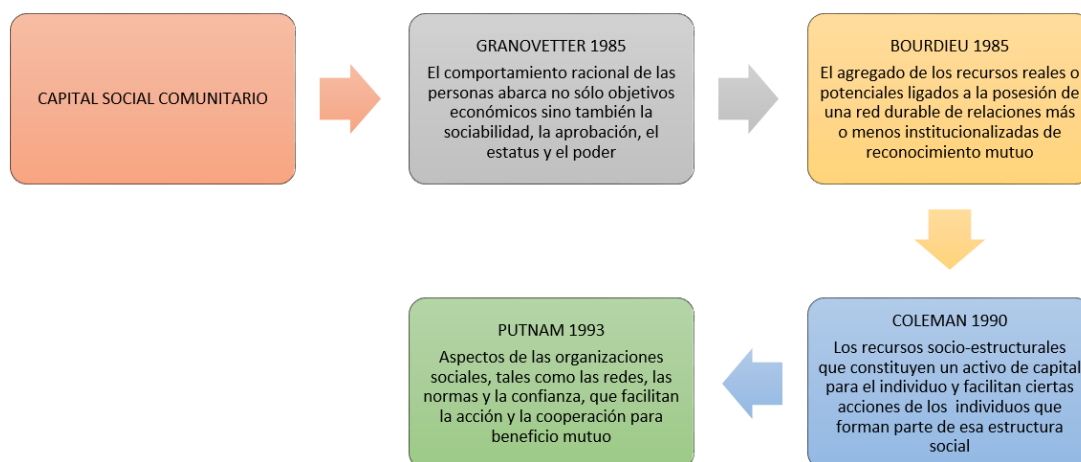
CAPITAL SOCIAL COMUNITARIO

GRANOVETTER 1985

El comportamiento racional de las personas abarca no sólo objetivos económicos sino también la sociabilidad, la aprobación, el estatus y el poder

BOURDIEU 1985

El agregado de los recursos reales o potenciales ligados a la posesión de una red durable de relaciones más o menos institucionalizadas de reconocimiento mutuo

COLEMAN 1990

Los recursos socio-estructurales que constituyen un activo de capital para el individuo y facilitan ciertas acciones de los individuos que forman parte de esa estructura social

PUTNAM 1993

Aspectos de las organizaciones sociales, tales como las redes, las normas y la confianza, que facilitan la acción y la cooperación para beneficio mutuo